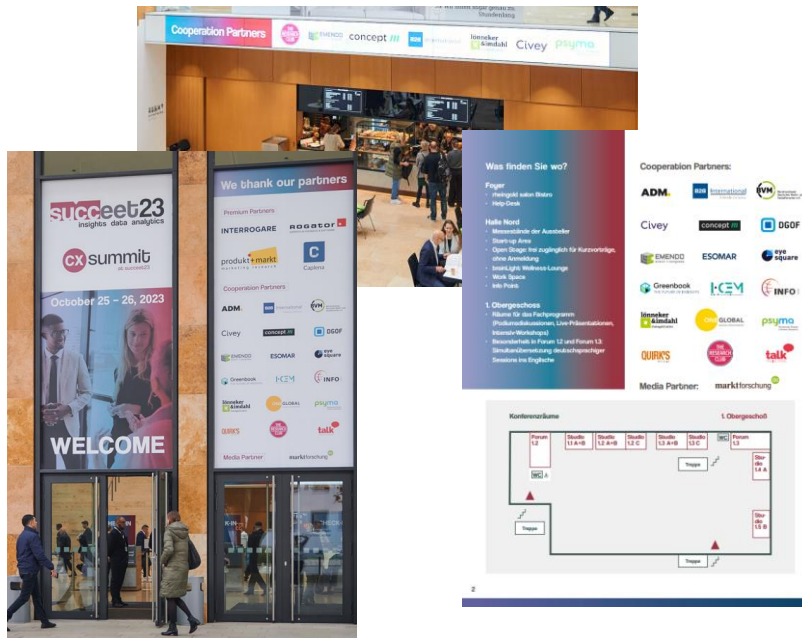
Cooperation Partners

concept m

Civey

psyma

lönneker & imdahl

succeet23
insights data analytics

cx summit
at succeet23

October 25 – 26, 2023

WELCOME

We thank our partners

Premium Partners

INTERROGARE

rogator

produkt+markt

Caplena

Cooperation Partners

ADM

BVM

Civey

concept m

DGOF

EMENDO

ESOMAR

eye square

Greenbook

I-CEM

INFO

lönneker & imdahl

psyma

QUIRK'S

talk

Media Partner

marktforschung

Was finden Sie wo?

Foyer
- rheingold salon Bistro
- Help-Desk

Halle Nord
- Messestände der Aussteller
- Start-up Area
- Open Stage: frei zugänglich für Kurzvorträge, ohne Anmeldung
- brainLight: Wellness-Lounge
- Work Space
- Info Point

1. Obergeschoss
- Räume für das Fachprogramm (Podiumsdiskussionen, Live-Präsentationen, Intensiv-Workshops)
- Besonderheit in Forum 1.2 und Forum 1.3: Simultanübersetzung deutschsprachiger Sessions ins Englische

Cooperation Partners:

ADM

B2B International

BVM

Civey

concept m

DGOF

EMENDO

ESOMAR

eye square

Greenbook

I-CEM

INFO

lönneker & imdahl

GLOBAL

psyma

QUIRK'S

THE RESEARCH CLUB

talk

Media Partner:

marktforschung

Konferenzräume

1. Obergeschoß

Forum 1.2

Studio 1.1 A+B

Studio 1.2 A+B

Studio 1.2 C

Studio 1.3 A+B

Studio 1.3 C

WC

Forum 1.3

Treppe

Studio 1.4 A

WC

Studio 1.5 B

Treppe

Treppe

2